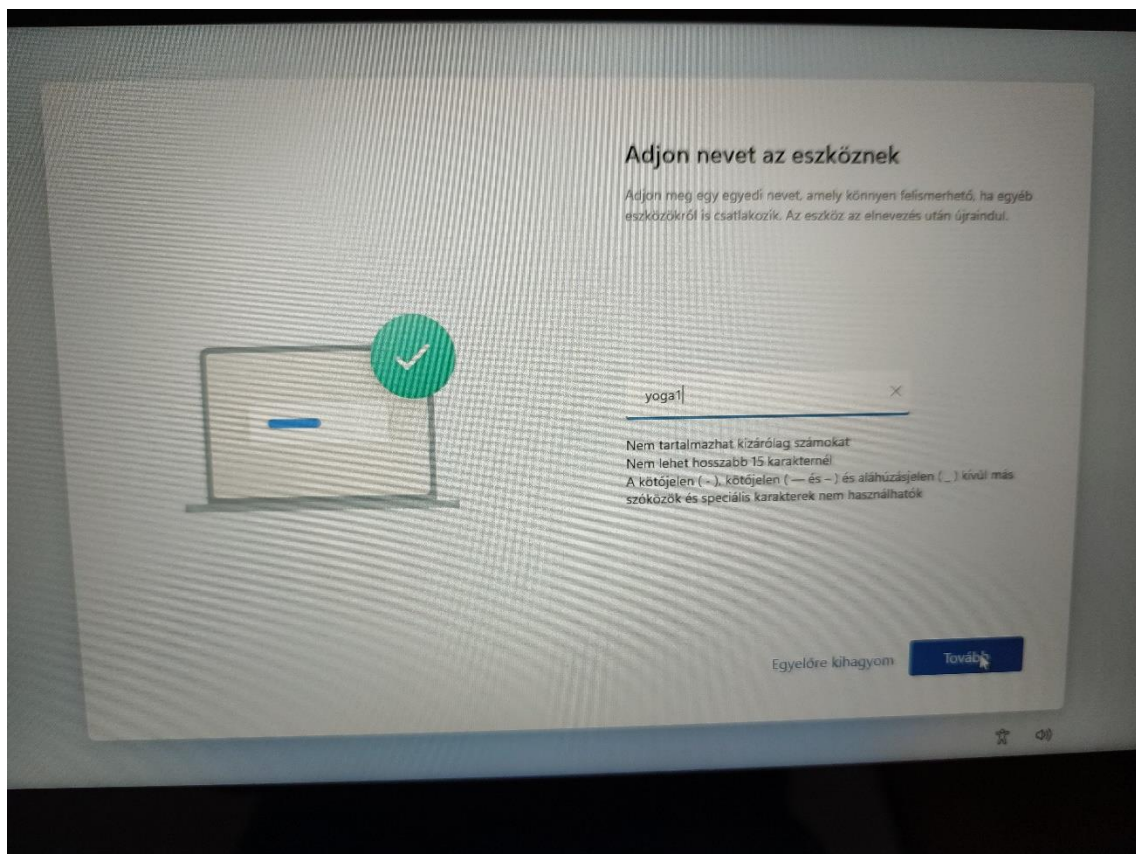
Adjon nevet az eszköznek

Adjon meg egy egyedi nevet, amely könnyen felismerhető, ha egyéb eszközökről is csatlakozik. Az eszköz az elnevezés után újraindul.

yoga1

Nem tartalmazhat kizárólag számokat
Nem lehet hosszabb 15 karakternél
A kötőjelen ( - ), kötőjelen ( — és – ) és aláhúzásjelen ( _ ) kívül más szóközök és speciális karakterek nem használhatók

Egyelőre kihagyom

Tovább